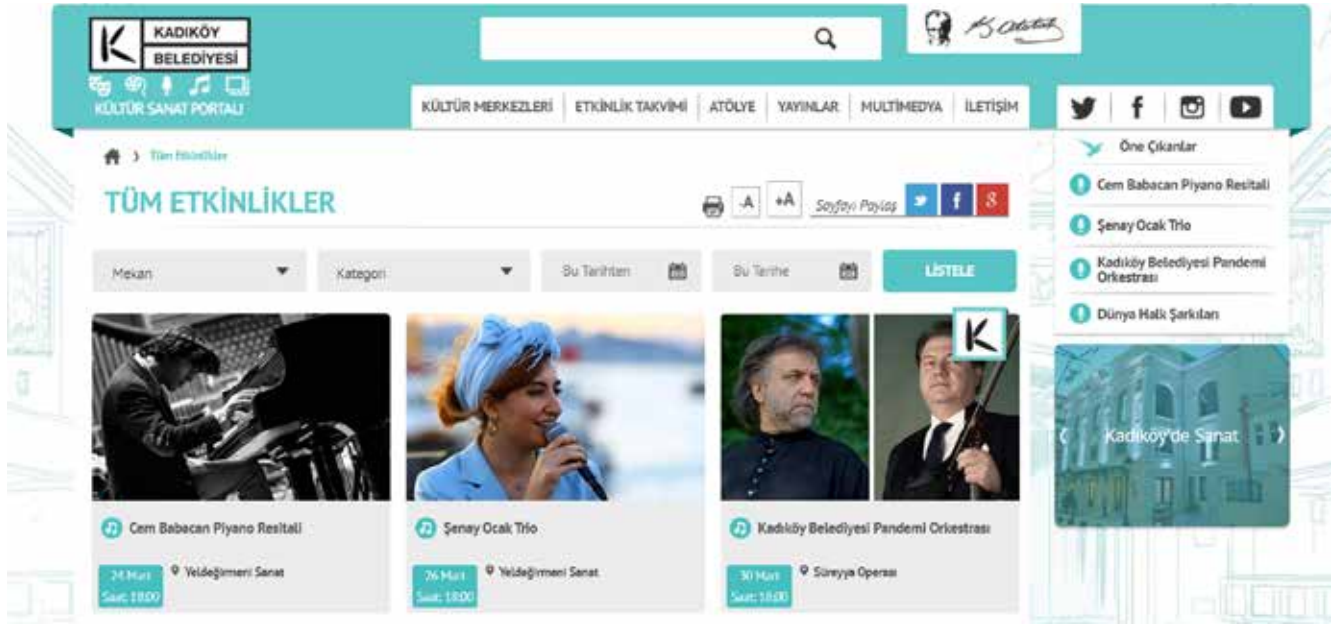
KADIKÖY BELEDİYESİ

KÜLTÜR SANAT PORTALI

K. Atatürk

KÜLTÜR MERKEZLERİ | ETKİNLİK TAKVİMİ | ATÖLYE | YAYINLAR | MULTİMEDYA | İLETİŞİM

Tüm Etkinlikler

TÜM ETKİNLİKLER

-A +A Sayfayı Paylaş

Mekan

Kategori

Bu Tarihten

Bu Tarihe

LİSTELE

Öne Çıkanlar

Cem Babacan Piyano Resitali

Şenay Ocak Trio

Kadıköy Belediyesi Pandemi Orkestrası

Dünya Halk Şarkıları

Kadıköy'de Sanat

K

Cem Babacan Piyano Resitali

24 Mart Saat: 18:00

Yeldeğirmeni Sanat

Şenay Ocak Trio

26 Mart Saat: 18:00

Yeldeğirmeni Sanat

Kadıköy Belediyesi Pandemi Orkestrası

30 Mart Saat: 18:00

Süreyya Operası